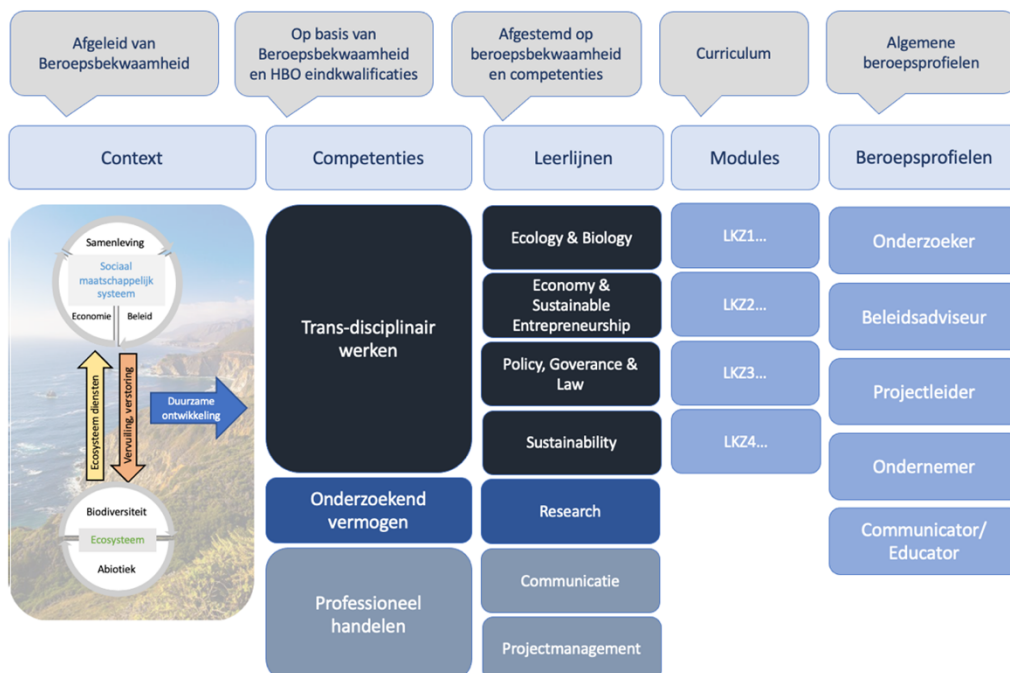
Afgeleid van Beroepsbekwaamheid

Op basis van Beroepsbekwaamheid en HBO eindkwalificaties

Afgestemd op beroepsbekwaamheid en competenties

Curriculum

Algemene beroepsprofielen

Context

Competenties

Leerlijnen

Modules

Beroepsprofielen

Samenleving

Sociaal maatschappelijk systeem

Economie

Beleid

Ecosysteem diensten

Vervuiling, verstoring

Duurzame ontwikkeling

Biodiversiteit

Ecosysteem

Abiotiek

Trans-disciplinair werken

Onderzoekend vermogen

Professioneel handelen

Ecology & Biology

Economy & Sustainable Entrepreneurship

Policy, Goverance & Law

Sustainability

Research

Communicatie

Projectmanagement

LKZ1…

LKZ2…

LKZ3…

LKZ4…

Onderzoeker

Beleidsadviseur

Projectleider

Ondernemer

Communicator/ Educator